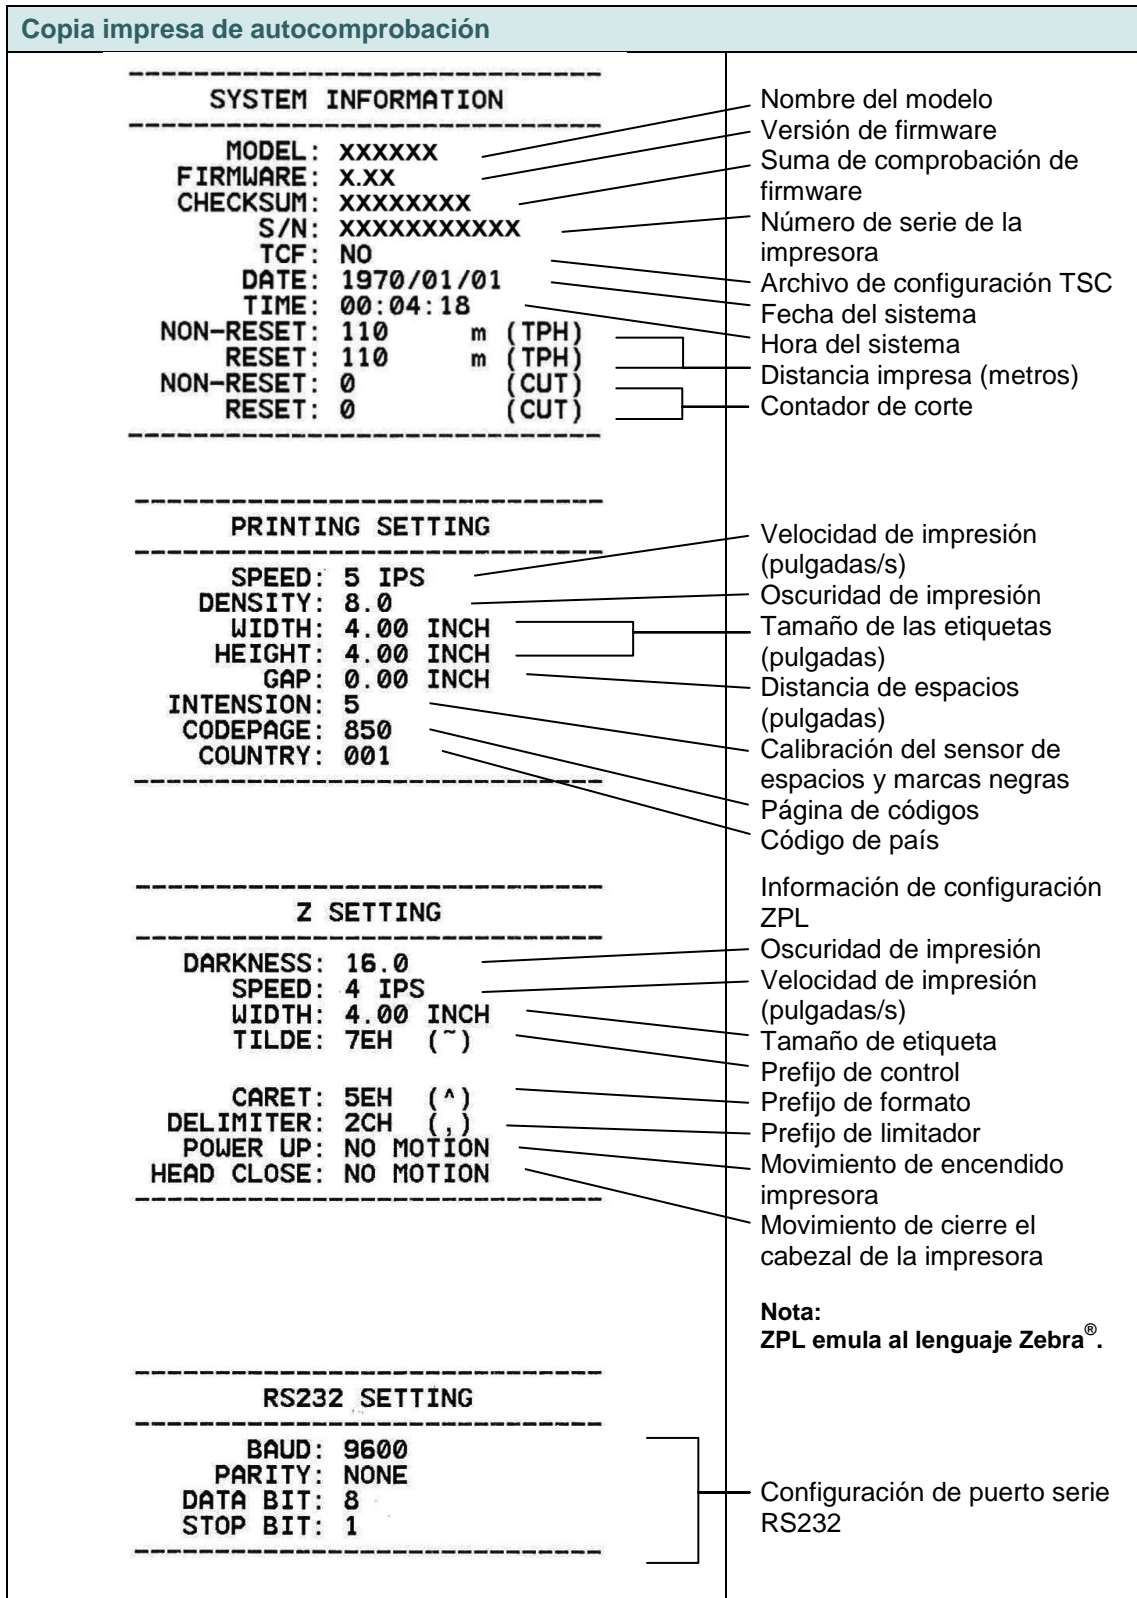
Copia impresa de autocomprobación

SYSTEM INFORMATION

MODEL: XXXXXX
FIRMWARE: X.XX
CHECKSUM: XXXXXXXX
S/N: XXXXXXXXXXX
TCF: NO
DATE: 1970/01/01
TIME: 00:04:18
NON-RESET: 110 m (TPH)
RESET: 110 m (TPH)
NON-RESET: 0 (CUT)
RESET: 0 (CUT)

Nombre del modelo
Versión de firmware
Suma de comprobación de firmware
Número de serie de la impresora
Archivo de configuración TSC
Fecha del sistema
Hora del sistema
Distancia impresa (metros)
Contador de corte

PRINTING SETTING

SPEED: 5 IPS
DENSITY: 8.0
WIDTH: 4.00 INCH
HEIGHT: 4.00 INCH
GAP: 0.00 INCH
INTENSION: 5
CODEPAGE: 850
COUNTRY: 001

Velocidad de impresión (pulgadas/s)
Oscuridad de impresión
Tamaño de las etiquetas (pulgadas)
Distancia de espacios (pulgadas)
Calibración del sensor de espacios y marcas negras
Página de códigos
Código de país

Z SETTING

DARKNESS: 16.0
SPEED: 4 IPS
WIDTH: 4.00 INCH
TILDE: 7EH (~)

CARET: 5EH (^)
DELIMITER: 2CH (,)
POWER UP: NO MOTION
HEAD CLOSE: NO MOTION

Información de configuración ZPL
Oscuridad de impresión
Velocidad de impresión (pulgadas/s)
Tamaño de etiqueta
Prefijo de control
Prefijo de formato
Prefijo de limitador
Movimiento de encendido impresora
Movimiento de cierre el cabezal de la impresora

Nota:
ZPL emula al lenguaje Zebra®.

RS232 SETTING

BAUD: 9600
PARITY: NONE
DATA BIT: 8
STOP BIT: 1

Configuración de puerto serie RS232